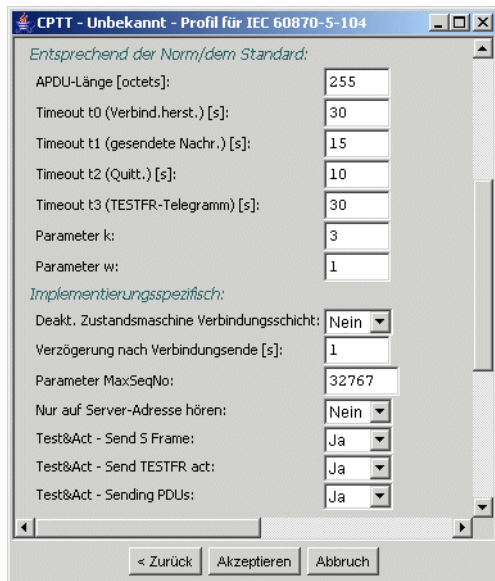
CPTT - Unbekannt - Profil für IEC 60870-5-104

Entsprechend der Norm/dem Standard:

APDU-Länge [octets]: 255

Timeout t0 (Verbind.herst.) [s]: 30

Timeout t1 (gesendete Nachr.) [s]: 15

Timeout t2 (Quitt.) [s]: 10

Timeout t3 (TESTFR-Telegramm) [s]: 30

Parameter k: 3

Parameter w: 1

Implementierungsspezifisch:

Deakt. Zustandsmaschine Verbindungsschicht: Nein

Verzögerung nach Verbindungsende [s]: 1

Parameter MaxSeqNo: 32767

Nur auf Server-Adresse hören: Nein

Test&Act - Send S Frame: Ja

Test&Act - Send TESTFR act: Ja

Test&Act - Sending PDUs: Ja

< Zurück Akzeptieren Abbruch